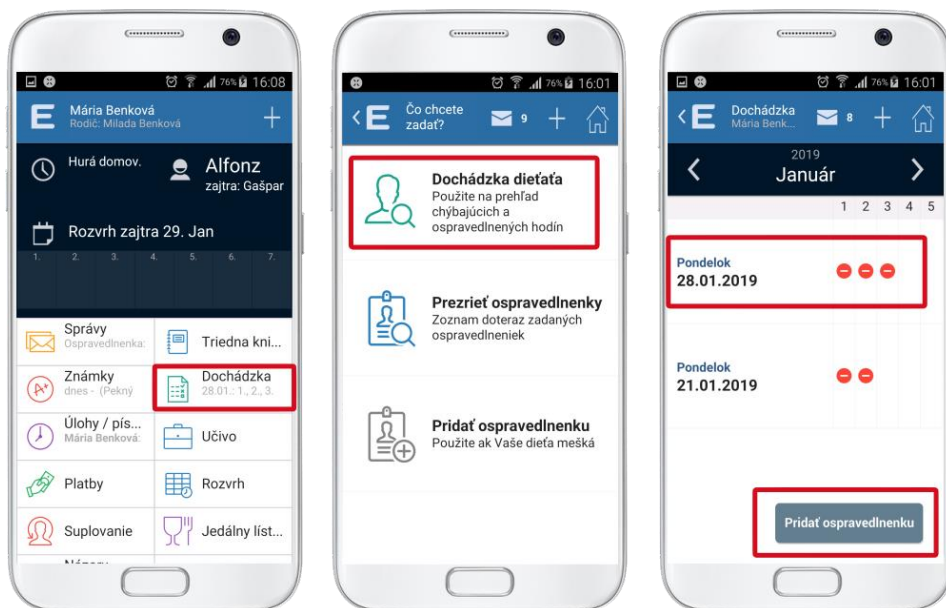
76% 16:08
E Mária Benková
Rodič: Milada Benková
+
Hurá domov.
Alfonz
zajtra: Gašpar
Rozvrh zajtra 29. Jan
1. 2. 3. 4. 5. 6. 7.
Správy
Ospravedlnenka:
Triedna kni...
Známky
dnes - (Pekný
Dochádzka
28.01.: 1., 2., 3.
Úlohy / pís...
Mária Benková:
Učivo
Platby
Rozvrh
Suplovanie
Jedálny líst...
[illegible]

76% 16:01
E Čo chcete zadať?
9 +
Dochádzka dieťaťa
Použite na prehľad chýbajúcich a ospravedlnených hodín
Prezrieť ospravedlnenky
Zoznam doteraz zadaných ospravedlneniek
Pridať ospravedlnenku
Použite ak Vaše dieťa mešká

76% 16:01
E Dochádzka
Mária Benk...
8 +
2019
Január
1 2 3 4 5
Pondelok
28.01.2019
Pondelok
21.01.2019
Pridať ospravedlnenku